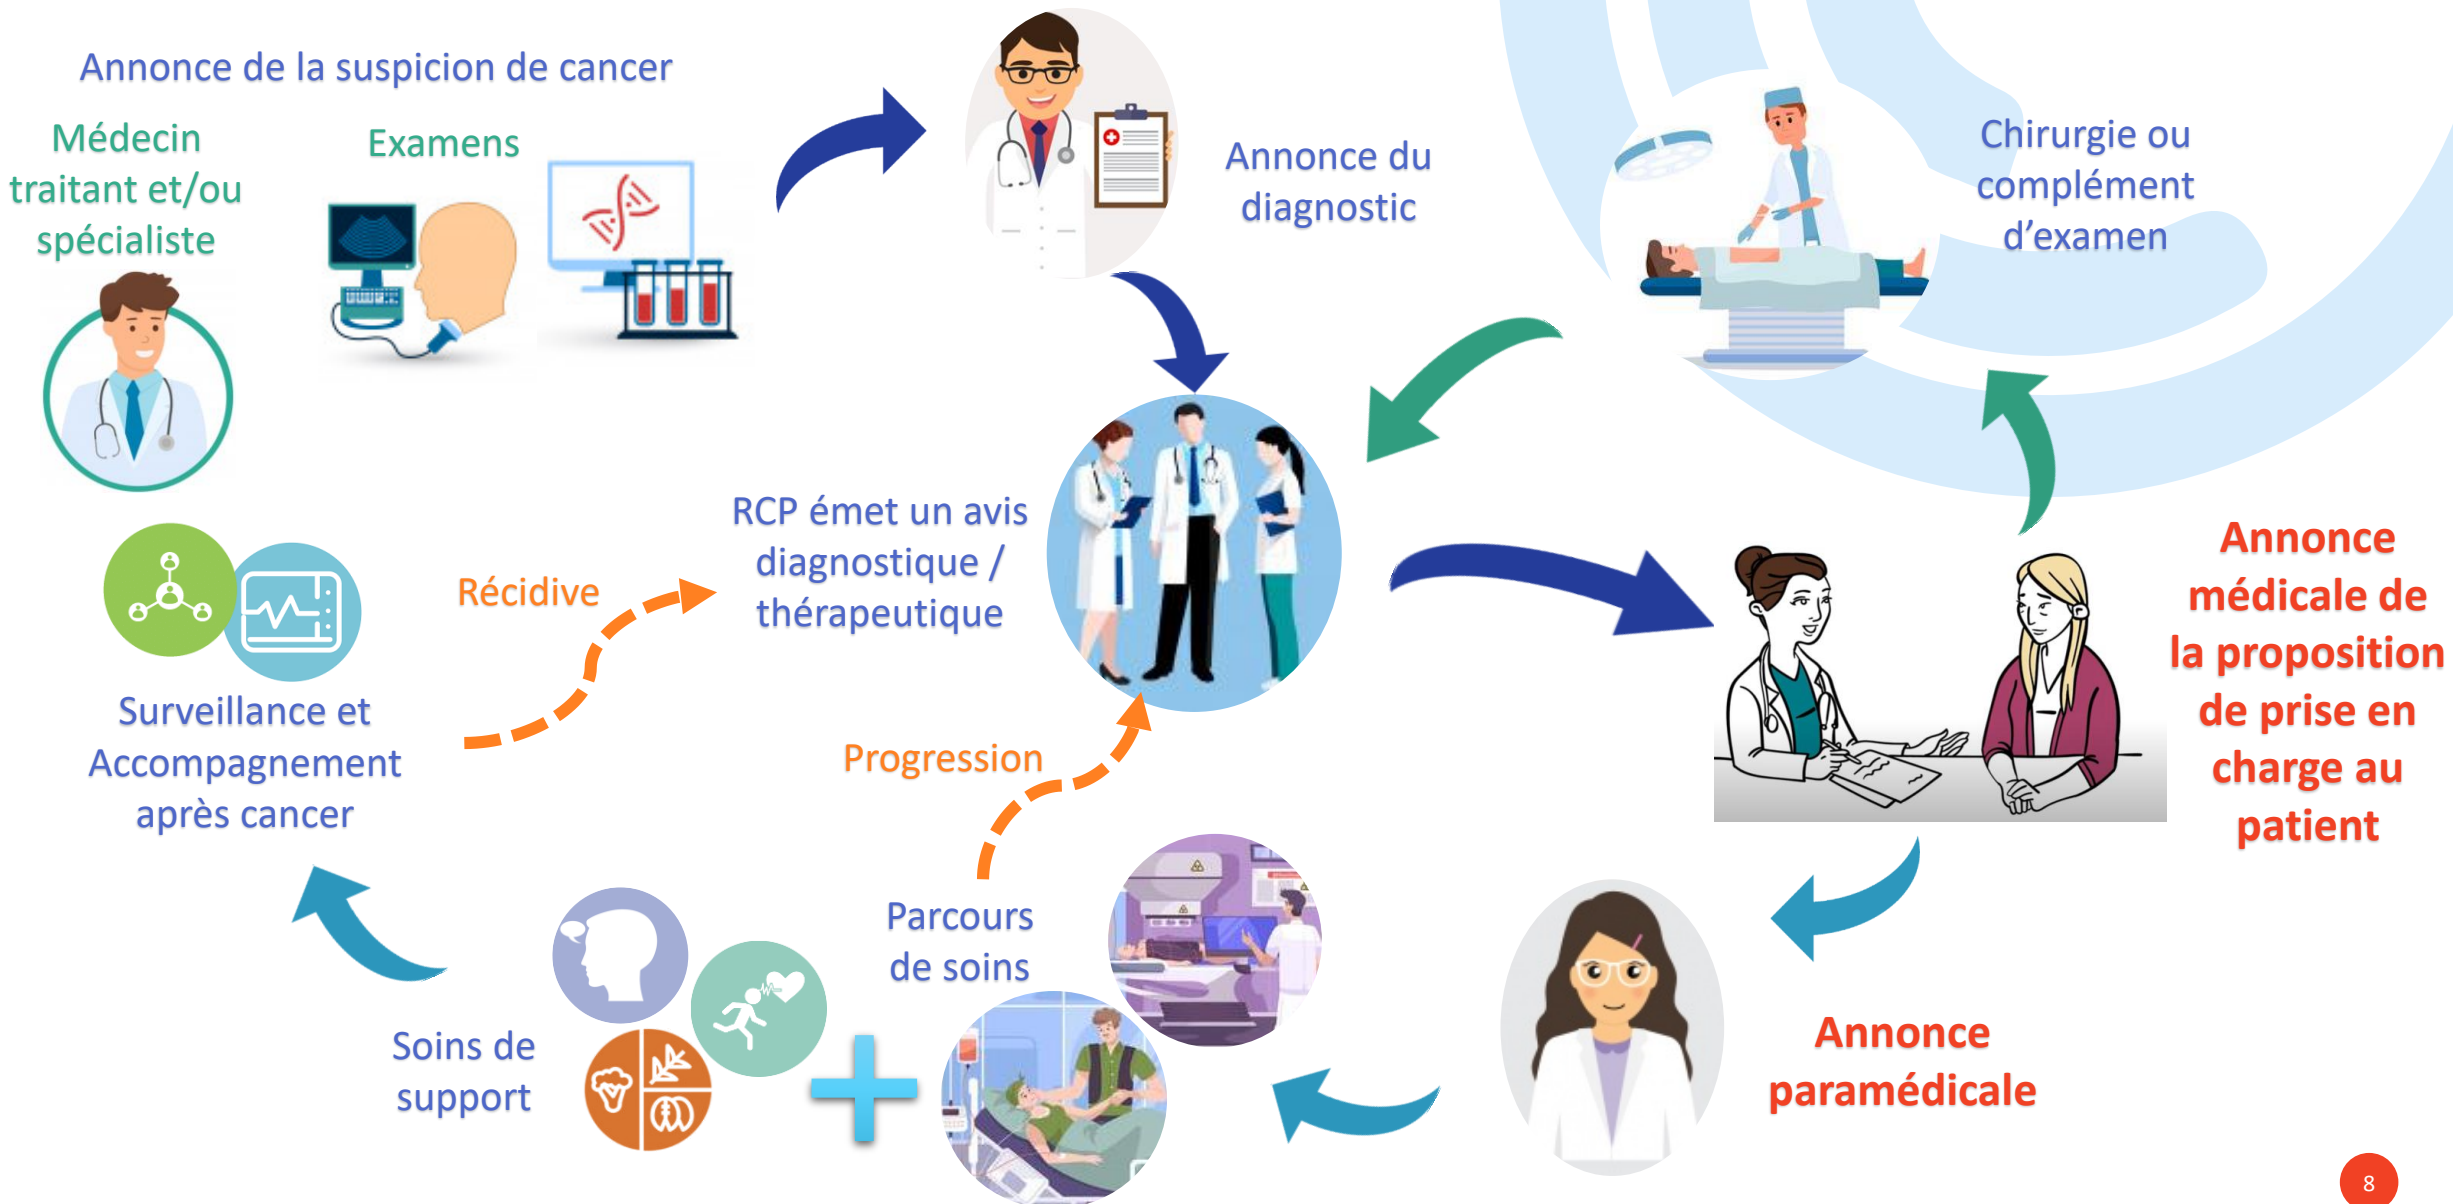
Annonce de la suspicion de cancer

Médecin traitant et/ou spécialiste

Examens

Annonce du diagnostic

Chirurgie ou complément d'examen

RCP émet un avis diagnostique / thérapeutique

Récidive

Surveillance et Accompagnement après cancer

Progression

Annonce médicale de la proposition de prise en charge au patient

Parcours de soins

Soins de support

Annonce paramédicale

8